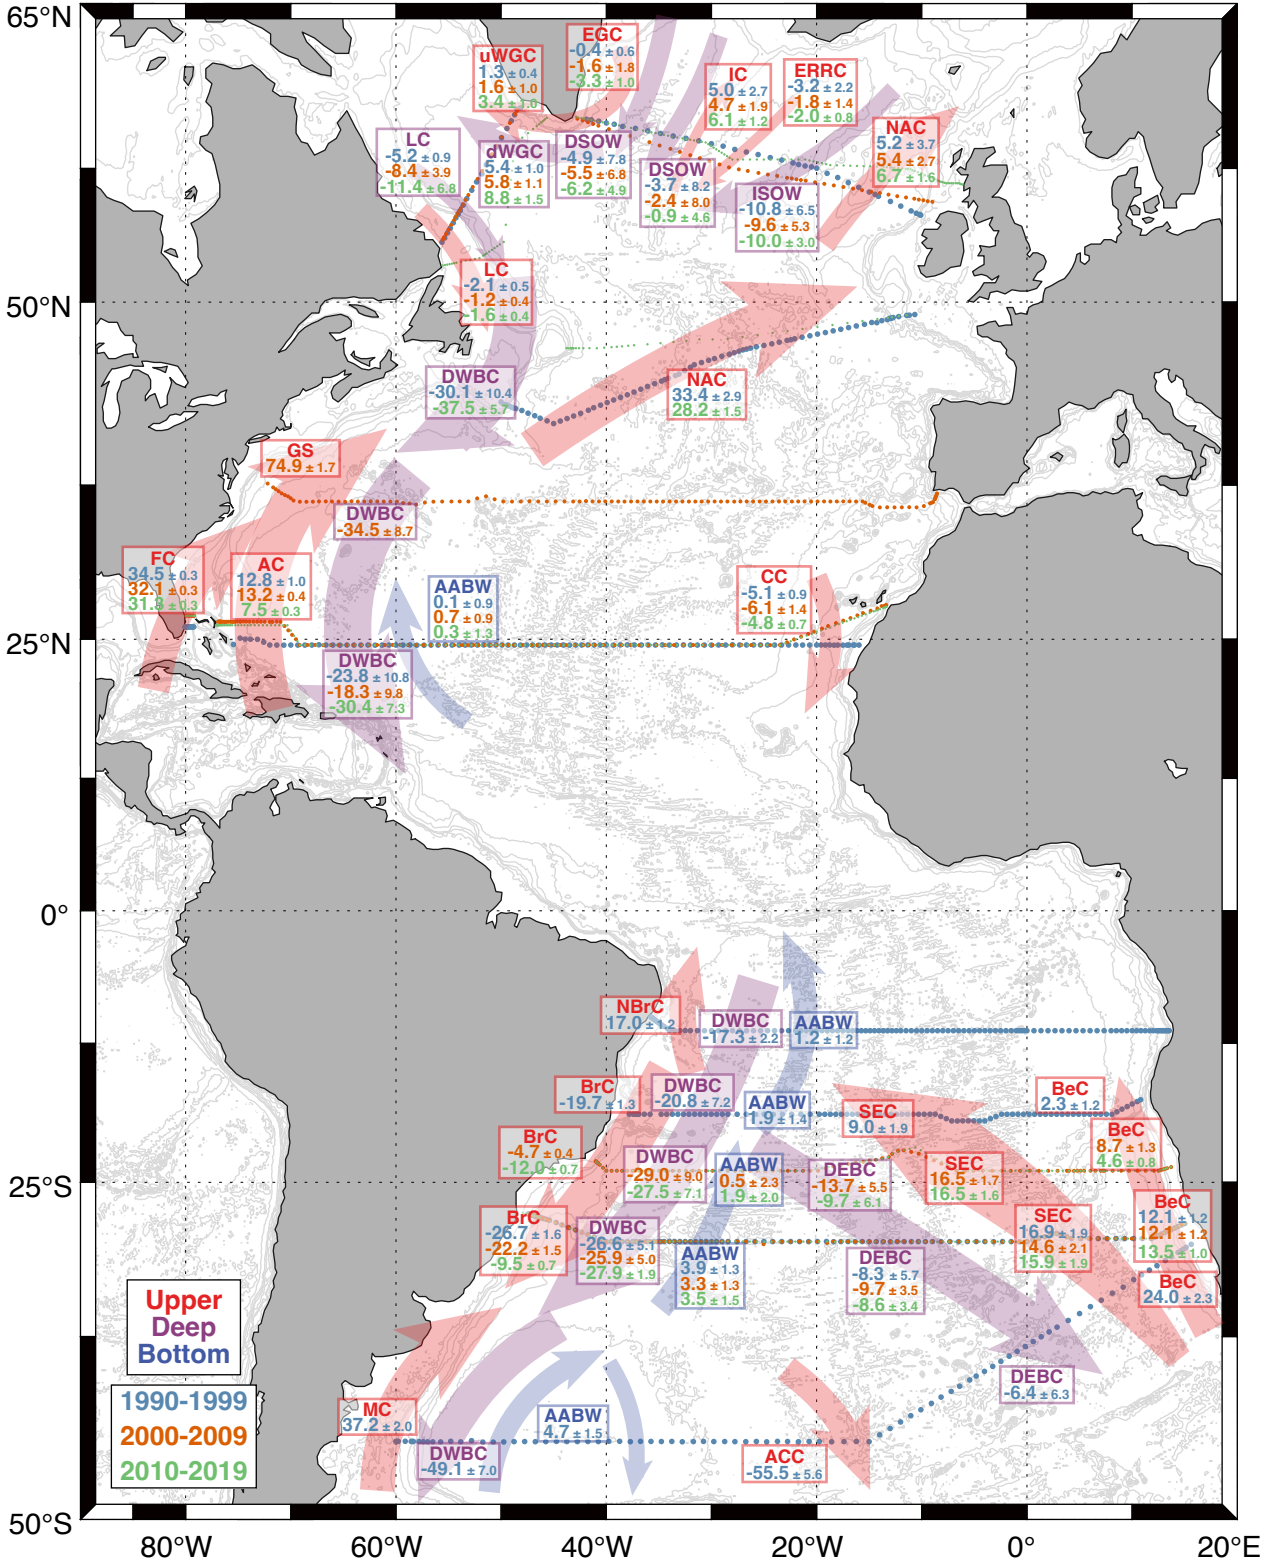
65°N

50°N

25°N

0°

25°S

50°S

80°W 60°W 40°W 20°W 0° 20°E

EGC
-0.4 ± 0.6
-1.6 ± 1.8
-3.3 ± 1.0

uWGC
1.3 ± 0.4
1.6 ± 1.0
3.4 ± 1.0

IC
5.0 ± 2.7
4.7 ± 1.9
6.1 ± 1.2

ERRC
-3.2 ± 2.2
-1.8 ± 1.4
-2.0 ± 0.8

NAC
5.2 ± 3.7
5.4 ± 2.7
6.7 ± 1.6

LC
-5.2 ± 0.9
-8.4 ± 3.9
-11.4 ± 6.8

dWGC
5.4 ± 1.0
5.8 ± 1.1
8.8 ± 1.5

DSOW
-4.9 ± 7.8
-5.5 ± 6.8
-6.2 ± 4.9

DSOW
-3.7 ± 8.2
-2.4 ± 8.0
-0.9 ± 4.6

ISOW
-10.8 ± 6.5
-9.6 ± 5.3
-10.0 ± 3.0

LC
-2.1 ± 0.5
-1.2 ± 0.4
-1.6 ± 0.4

DWBC
-30.1 ± 10.4
-37.5 ± 5.7

NAC
33.4 ± 2.9
28.2 ± 1.5

GS
74.9 ± 1.7

DWBC
-34.5 ± 8.7

FC
34.5 ± 0.3
32.1 ± 0.3
31.8 ± 0.3

AC
12.8 ± 1.0
13.2 ± 0.4
7.5 ± 0.3

AABW
0.1 ± 0.9
0.7 ± 0.9
0.3 ± 1.3

CC
-5.1 ± 0.9
-6.1 ± 1.4
-4.8 ± 0.7

DWBC
-23.8 ± 10.8
-18.3 ± 9.8
-30.4 ± 7.3

NBrC
17.0 ± 1.2

DWBC
-17.3 ± 2.2

AABW
1.2 ± 1.2

BrC
-19.7 ± 1.3

DWBC
-20.8 ± 7.2

AABW
1.9 ± 1.4

SEC
9.0 ± 1.9

BeC
2.3 ± 1.2

BeC
8.7 ± 1.3
4.6 ± 0.8

BrC
-4.7 ± 0.4
-12.0 ± 0.7

DWBC
-29.0 ± 9.0
-27.5 ± 7.1

AABW
0.5 ± 2.3
1.9 ± 2.0

DEBC
-13.7 ± 5.5
-9.7 ± 6.1

SEC
16.5 ± 1.7
16.5 ± 1.6

BrC
-26.7 ± 1.6
-22.2 ± 1.5
-9.5 ± 0.7

DWBC
-26.6 ± 5.1
-25.9 ± 5.0
-27.9 ± 1.9

AABW
3.9 ± 1.3
3.3 ± 1.3
3.5 ± 1.5

DEBC
-8.3 ± 5.7
-9.7 ± 3.5
-8.6 ± 3.4

SEC
16.9 ± 1.9
14.6 ± 2.1
15.9 ± 1.9

BeC
12.1 ± 1.2
12.1 ± 1.2
13.5 ± 1.0

BeC
24.0 ± 2.3

Upper
Deep
Bottom

1990-1999
2000-2009
2010-2019

DEBC
-6.4 ± 6.3

MC
37.2 ± 2.0

AABW
4.7 ± 1.5

DWBC
-49.1 ± 7.0

ACC
-55.5 ± 5.6